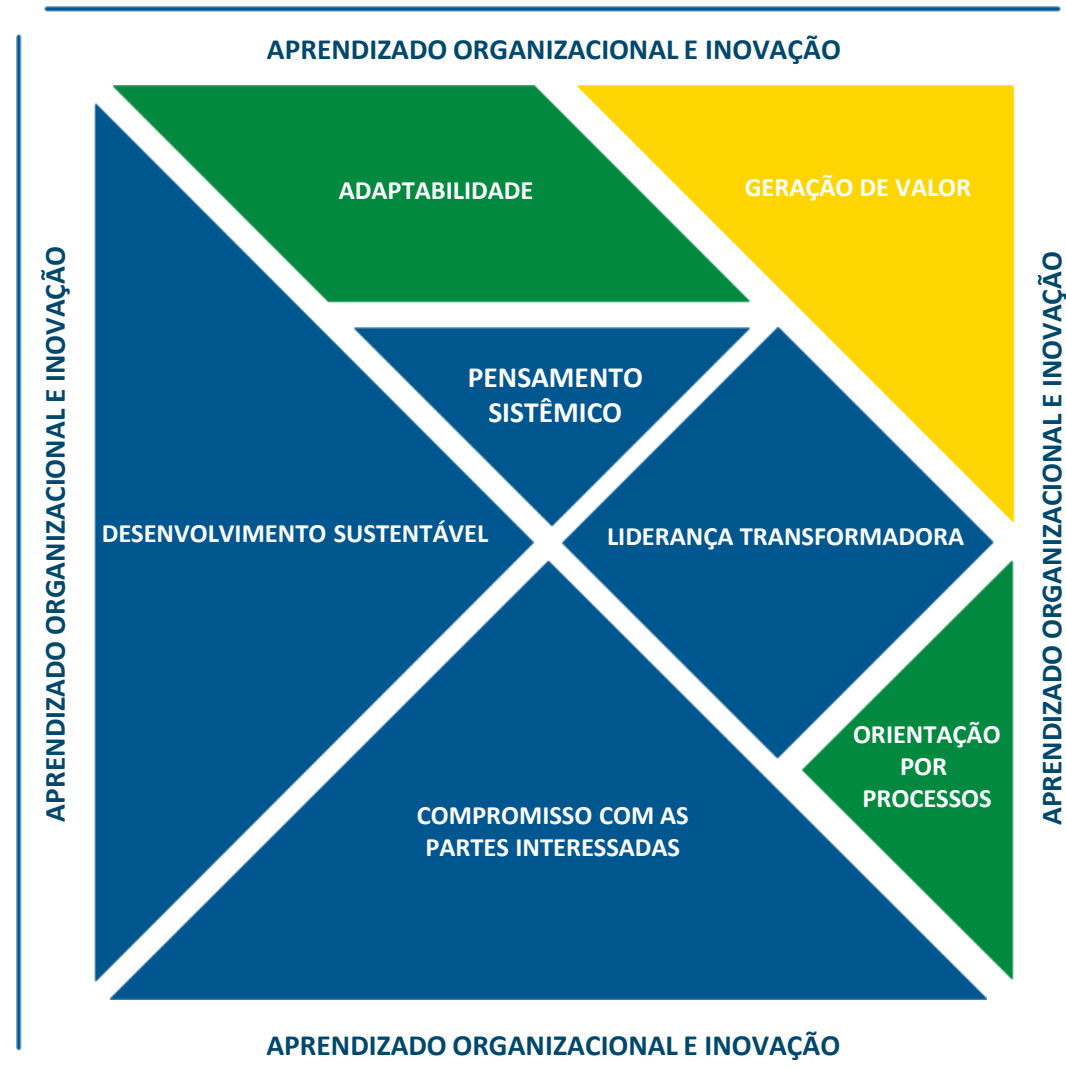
APRENDIZADO ORGANIZACIONAL E INOVAÇÃO

APRENDIZADO ORGANIZACIONAL E INOVAÇÃO

ADAPTABILIDADE

GERAÇÃO DE VALOR

APRENDIZADO ORGANIZACIONAL E INOVAÇÃO

PENSAMENTO SISTÊMICO

DESENVOLVIMENTO SUSTENTÁVEL

LIDERANÇA TRANSFORMADORA

ORIENTAÇÃO POR PROCESSOS

COMPROMISSO COM AS PARTES INTERESSADAS

APRENDIZADO ORGANIZACIONAL E INOVAÇÃO